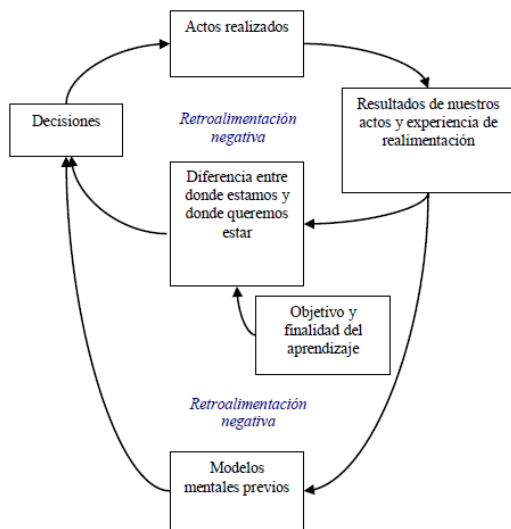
Actos realizados

Decisiones

Retroalimentación negativa

Resultados de nuestros actos y experiencia de realimentación

Diferencia entre donde estamos y donde queremos estar

Objetivo y finalidad del aprendizaje

Retroalimentación negativa

Modelos mentales previos